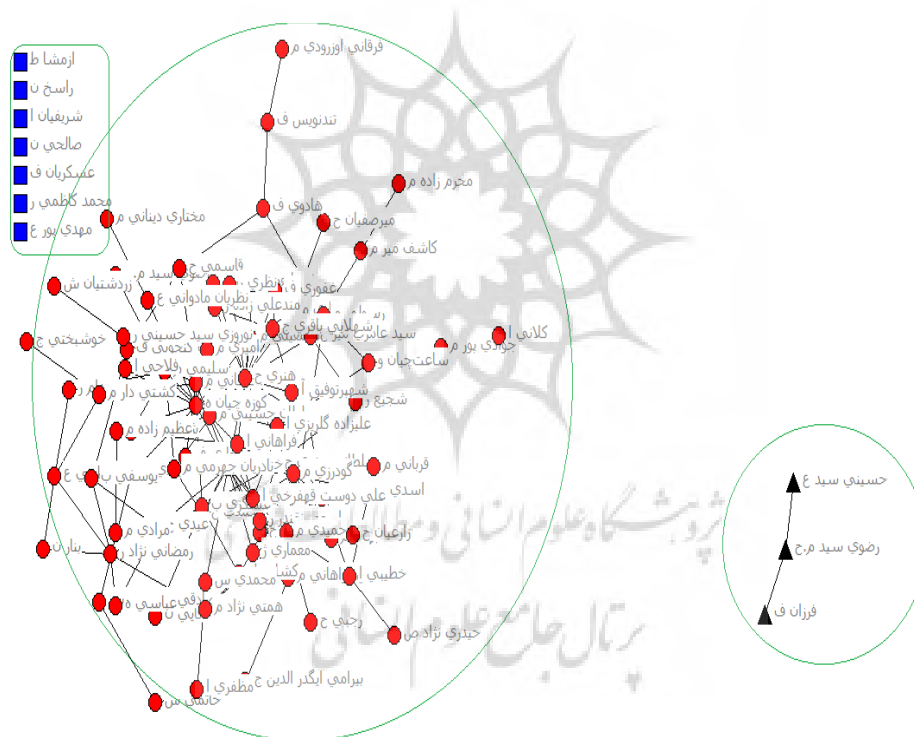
ازمشا ط
راسخ ن
شريفيان ا
صالحي ن
عسكريان ف
محمد كاظمي ر
مهدي پور ع

فرقاني اورزودي م
تندنويس ف
محرم زاده م
هادوي ف
ميرصفيان ح
مختاري ديناني م
كاشف مير م
قاسمي ح
زردشتيان ش
عفوري
نظري
طبريان مادواني ع
مندعلي
شهلايي باقري ح
سيد عاشر
نوروزي سيد حسيني
كلاني ا
خوشبختي ح
جوادي پور م
ساعت‌چيان و
سليمي فلاحي
هنري ح
شهيرتوفيق
شجيع ر
كشتي دار م
كوزه چيان
عظيم زاده م
عليزاده گلريزي
فراهاني
قرباني م
يوسفي ب
نادريان جهرمي م
گودرزي م
اسدي
علي دوست قهفرخي
زارعيان ح
مرادي م
سعيدي
رضاني نژاد
حميدي م
معماري
خطيبي
اصفهاني م
كشا
محمدي س
عباسي ه
همتي نژاد م
رجبي ح
حيدري نژاد ص
بيرامي ايگدر الدين ج
مظفري ا
حسيني سيد ع
رضوي سيد م.ح
فرزان ف